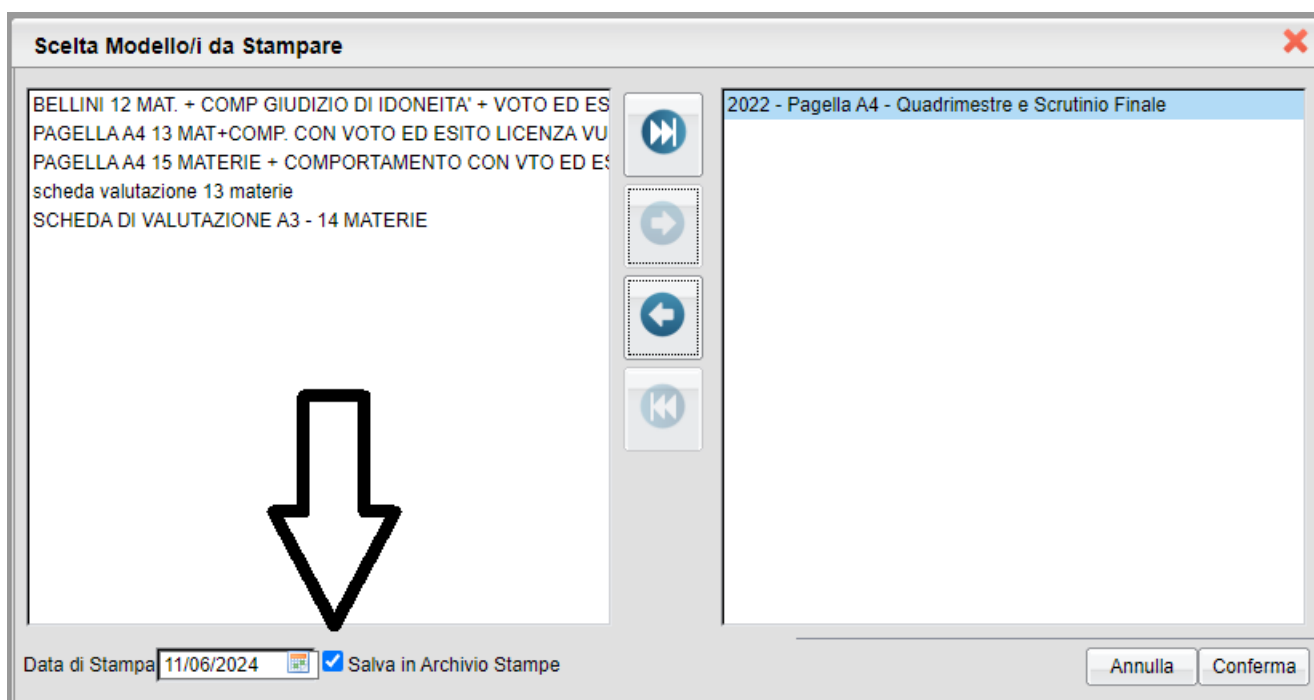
Scelta Modello/i da Stampare

BELLINI 12 MAT. + COMP GIUDIZIO DI IDONEITA' + VOTO ED ES
PAGELLA A4 13 MAT+COMP. CON VOTO ED ESITO LICENZA VU
PAGELLA A4 15 MATERIE + COMPORTAMENTO CON VTO ED ES
scheda valutazione 13 materie
SCHEDA DI VALUTAZIONE A3 - 14 MATERIE

2022 - Pagella A4 - Quadrimestre e Scrutinio Finale

Data di Stampa 11/06/2024

Salva in Archivio Stampe

Annulla

Conferma